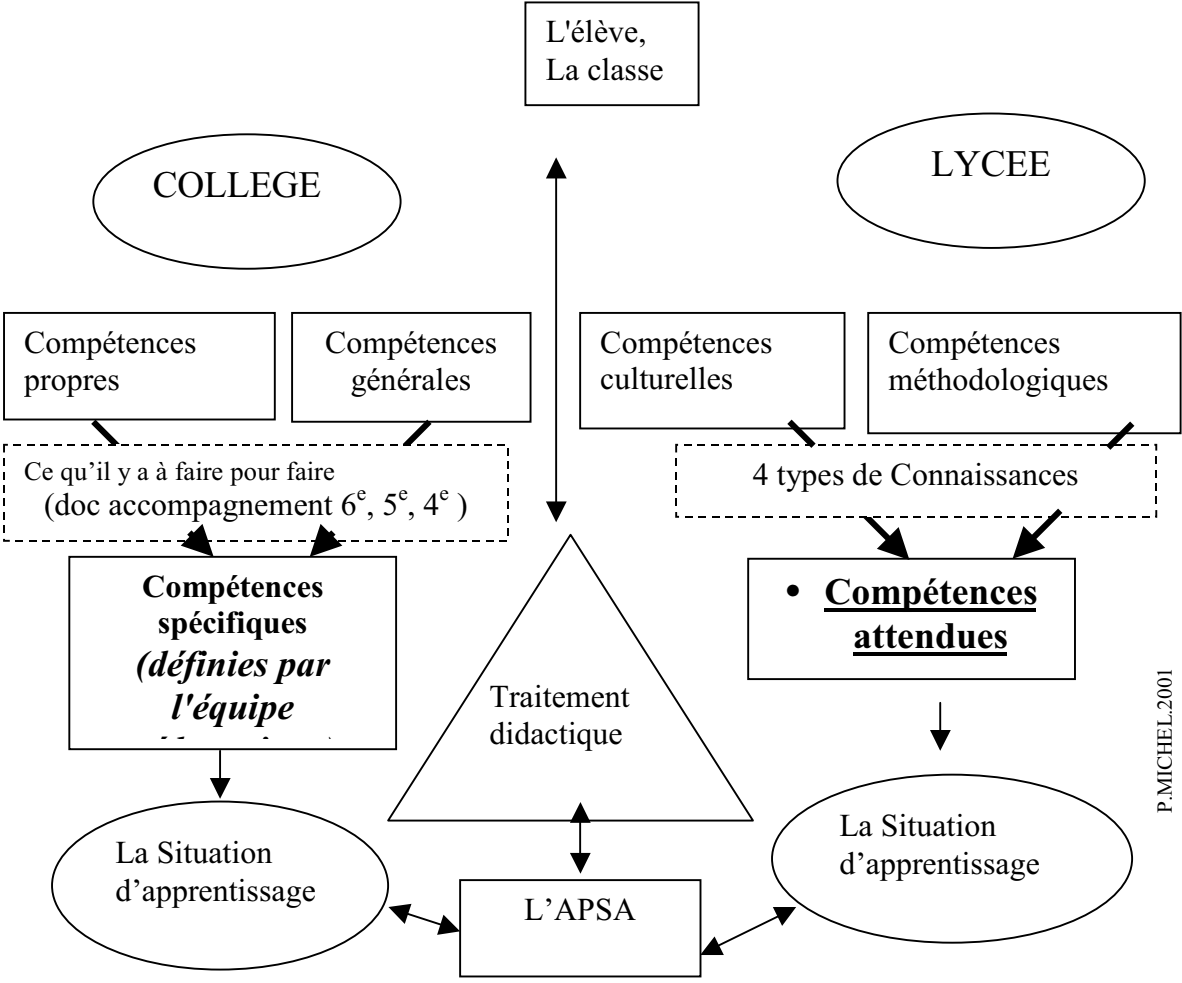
L'élève,
La classe

COLLEGE

LYCEE

Compétences propres

Compétences générales

Compétences culturelles

Compétences méthodologiques

Ce qu'il y a à faire pour faire
(doc accompagnement $6^e$, $5^e$, $4^e$ )

4 types de Connaissances

**Compétences spécifiques** ***(définies par l'équipe*** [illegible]

• **Compétences attendues**

Traitement didactique

P.MICHEL.2001

La Situation d'apprentissage

La Situation d'apprentissage

L'APSA